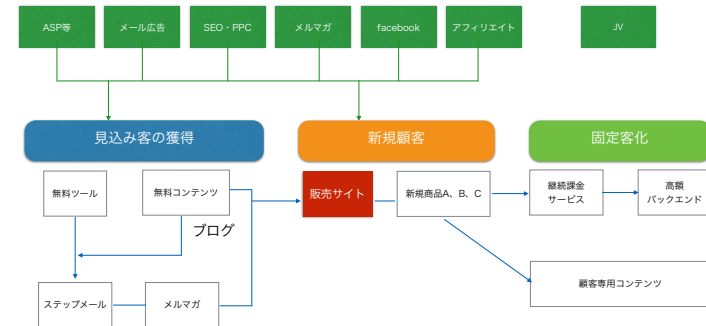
ASP等

メール広告

SEO・PPC

メルマガ

facebook

アフィリエイト

JV

見込み客の獲得

新規顧客

固定客化

無料ツール

無料コンテンツ

ブログ

販売サイト

新規商品A、B、C

継続課金
サービス

高額
バックエンド

顧客専用コンテンツ

ステップメール

メルマガ